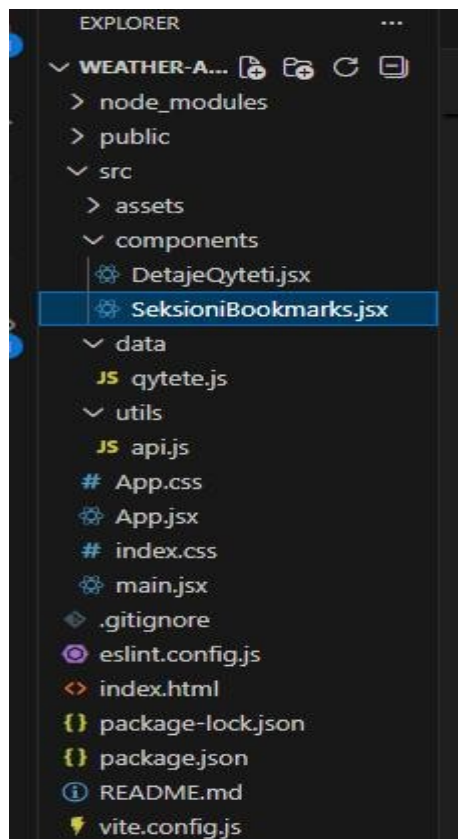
EXPLORER ...

WEATHER-A...

node_modules

public

src

assets

components

DetajeQyteti.jsx

SeksioniBookmarks.jsx

data

JS qytete.js

utils

JS api.js

# App.css

App.jsx

# index.css

main.jsx

.gitignore

eslint.config.js

<> index.html

{} package-lock.json

{} package.json

README.md

vite.config.js